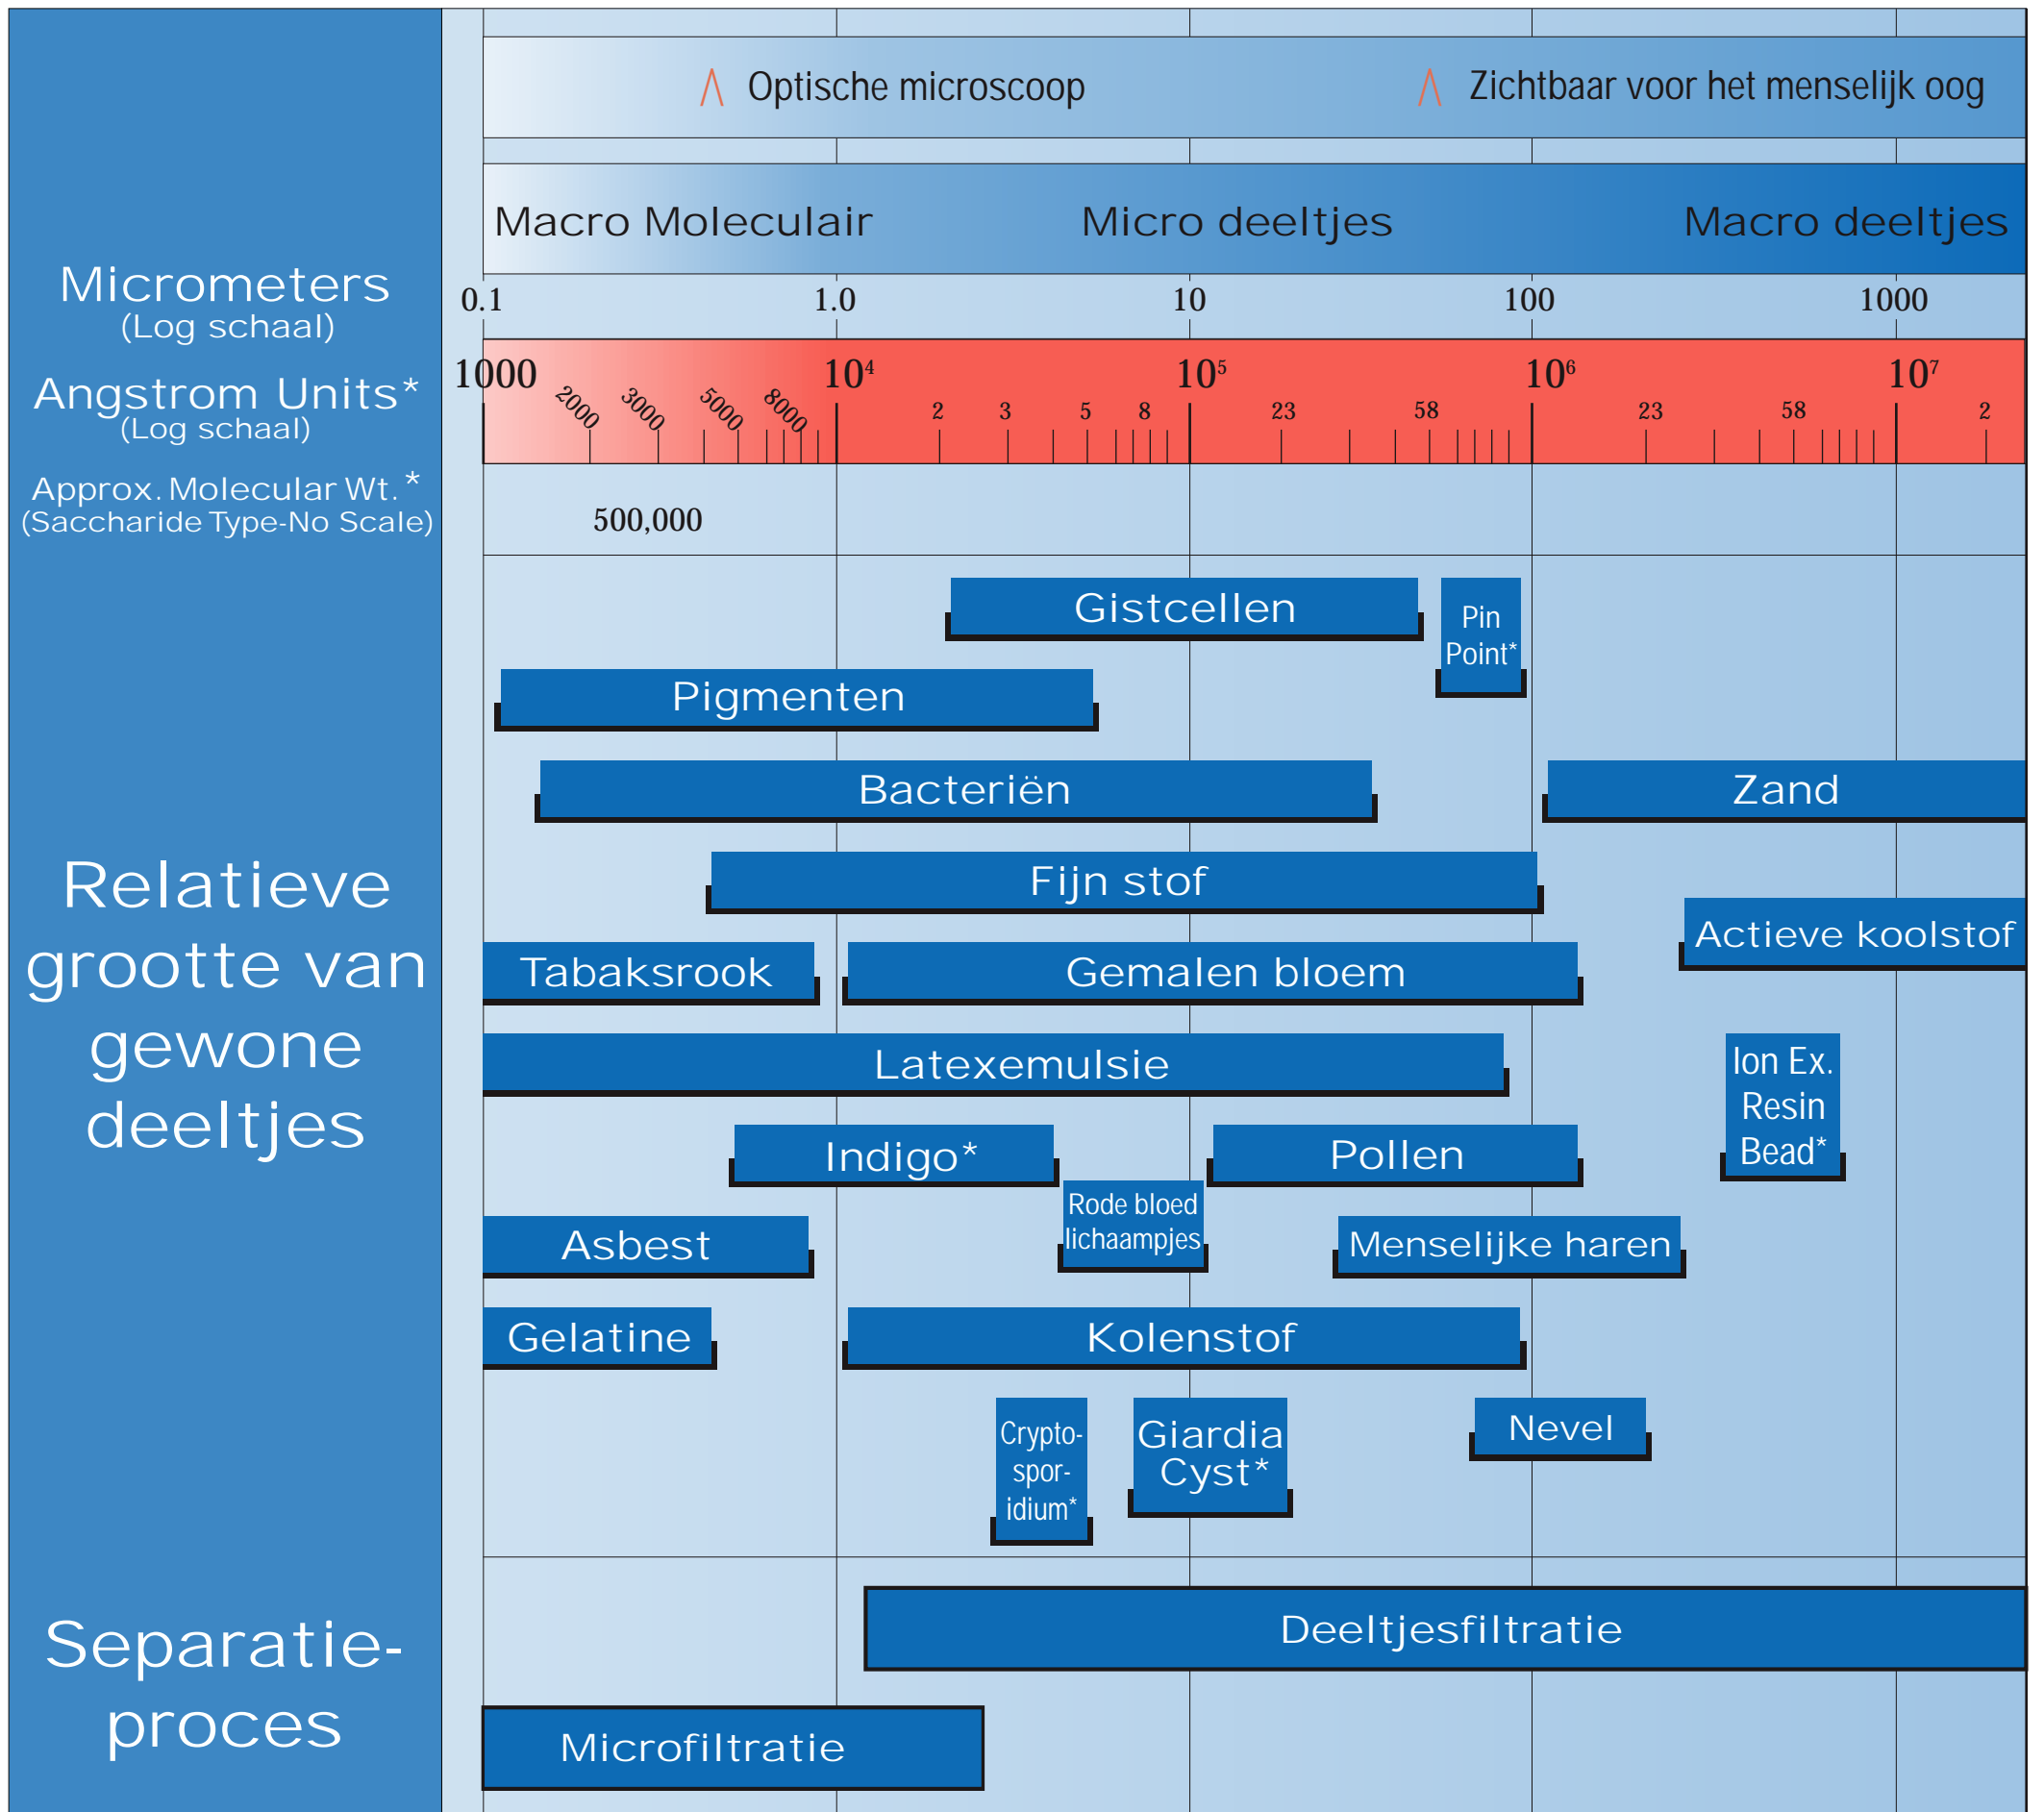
Optische microscoop Zichtbaar voor het menselijk oog

Macro Moleculair Micro deeltjes Macro deeltjes

Micrometers
(Log schaal)

0.1 1.0 10 100 1000

Angstrom Units*
(Log schaal)

1000 2000 3000 5000 8000 $10^4$ 2 3 5 8 $10^5$ 23 58 $10^6$ 23 58 $10^7$ 2

Approx. Molecular Wt.*
(Saccharide Type-No Scale)

500,000

Relatieve grootte van gewone deeltjes

Gistcellen

Pin Point*

Pigmenten

Bacteriën

Zand

Fijn stof

Actieve koolstof

Tabaksrook

Gemalen bloem

Latexemulsie

Ion Ex. Resin Bead*

Indigo*

Pollen

Rode bloed lichaampjes

Asbest

Menselijke haren

Gelatine

Kolenstof

Crypto-spor-idium*

Giardia Cyst*

Nevel

Separatie-proces

Deeltjesfiltratie

Microfiltratie